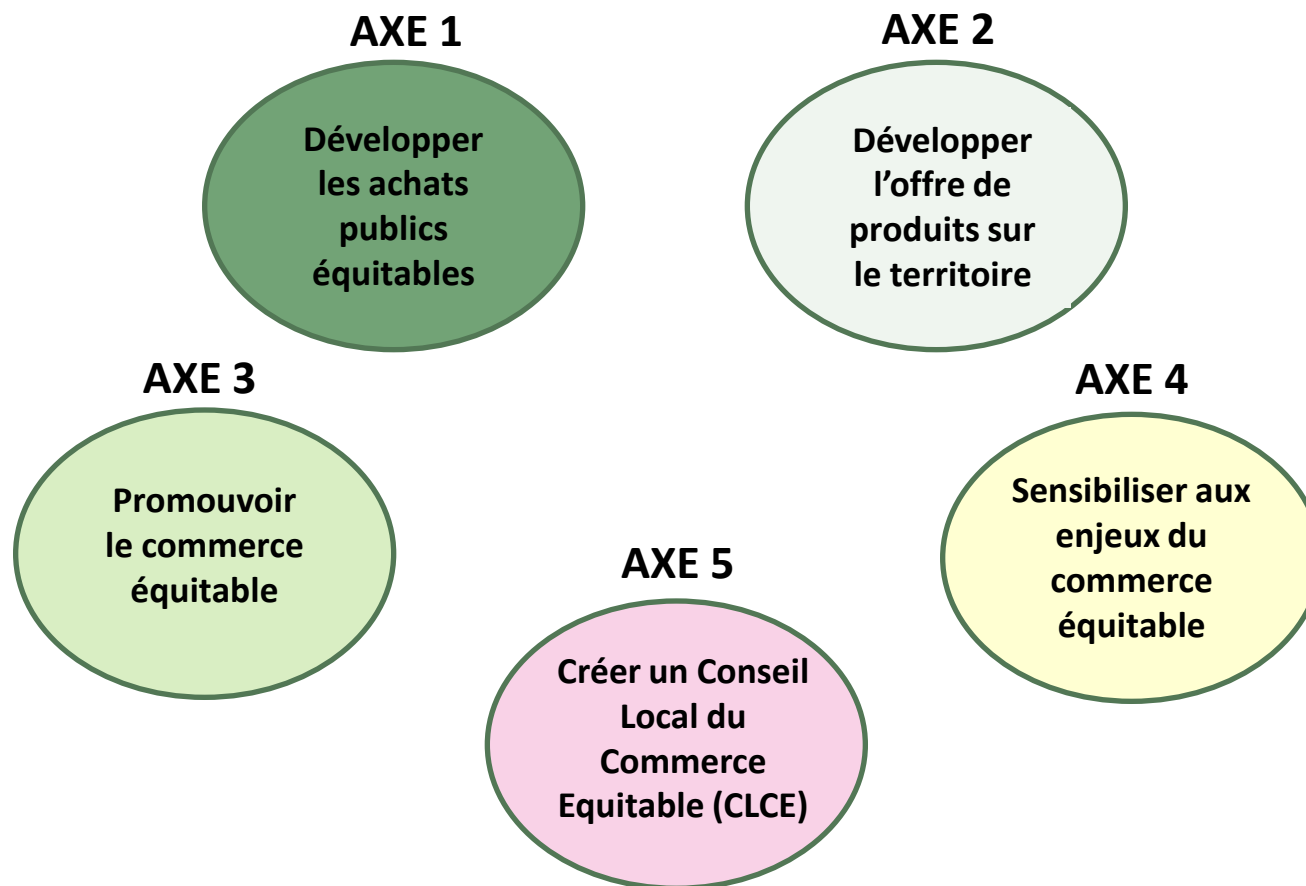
AXE 1

Développer les achats publics équitables

AXE 2

Développer l’offre de produits sur le territoire

AXE 3

Promouvoir le commerce équitable

AXE 4

Sensibiliser aux enjeux du commerce équitable

AXE 5

Créer un Conseil Local du Commerce Equitable (CLCE)